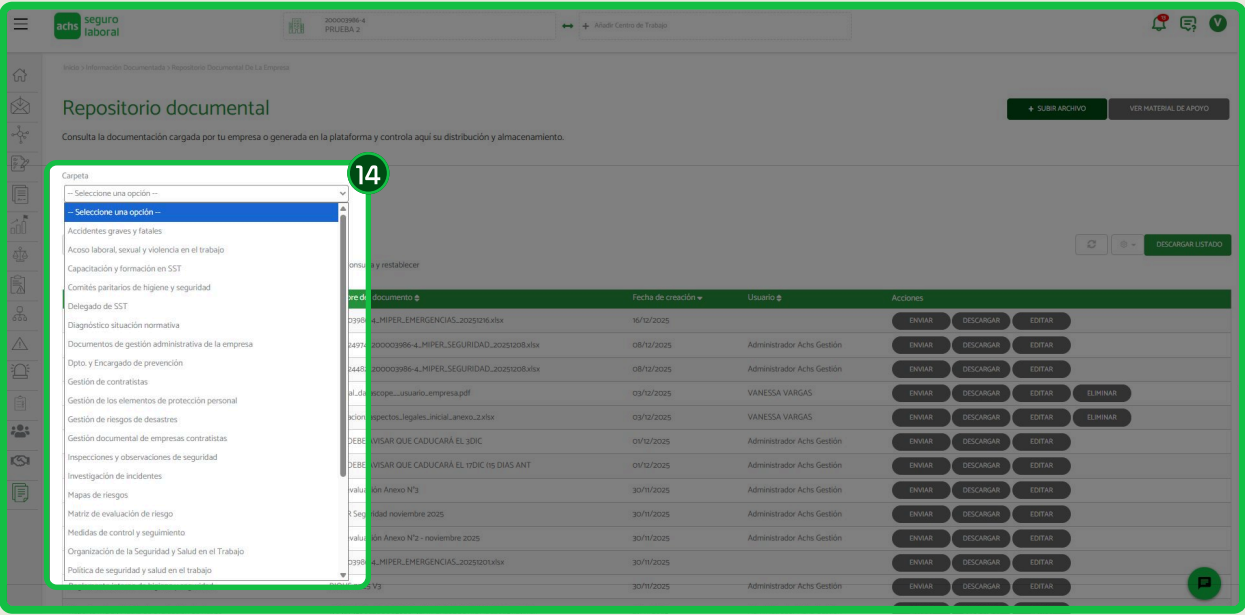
achs seguro laboral

200003986-4
PRUEBA 2

Añadir Centro de Trabajo

V

Inicio / Información Documentada / Repositorio Documental De La Empresa

Repositorio documental

+ SUBIR ARCHIVO

VER MATERIAL DE APOYO

Consulta la documentación cargada por tu empresa o generada en la plataforma y controla aquí su distribución y almacenamiento.

Carpeta

14

-- Seleccione una opción --

-- Seleccione una opción --
Accidentes graves y fatales
Acoso laboral, sexual y violencia en el trabajo
Capacitación y formación en SST
Comités paritarios de higiene y seguridad
Delegado de SST
Diagnóstico situación normativa
Documentos de gestión administrativa de la empresa
Opto. y Encargado de prevención
Gestión de contratistas
Gestión de los elementos de protección personal
Gestión de riesgos de desastres
Gestión documental de empresas contratistas
Inspecciones y observaciones de seguridad
Investigación de incidentes
Mapas de riesgos
Matriz de evaluación de riesgo
Medidas de control y seguimiento
Organización de la Seguridad y Salud en el Trabajo
Política de seguridad y salud en el trabajo

DESCARGAR LISTADO

onsulta y restablecer

| ...re del documento | Fecha de creación | Usuario | Acciones |
|---|---|---|---|
| ...03986-4_MIPER_EMERGENCIAS_20251216.xlsx | 16/12/2025 | | ENVIAR DESCARGAR EDITAR |
| ...2497...200003986-4_MIPER_SEGURIDAD_20251208.xlsx | 08/12/2025 | Administrador Achs Gestión | ENVIAR DESCARGAR EDITAR |
| ...2448...200003986-4_MIPER_SEGURIDAD_20251208.xlsx | 08/12/2025 | Administrador Achs Gestión | ENVIAR DESCARGAR EDITAR |
| ...al_de_scope_usuario_empresa.pdf | 03/12/2025 | VANESSA VARGAS | ENVIAR DESCARGAR EDITAR ELIMINAR |
| ...acion_aspectos_legales_inicial_anexo_2.xlsx | 03/12/2025 | VANESSA VARGAS | ENVIAR DESCARGAR EDITAR ELIMINAR |
| ...DEBE AVISAR QUE CADUCARÁ EL 3DIC | 01/12/2025 | Administrador Achs Gestión | ENVIAR DESCARGAR EDITAR |
| ...DEBE AVISAR QUE CADUCARÁ EL 17DIC (15 DIAS ANT | 01/12/2025 | Administrador Achs Gestión | ENVIAR DESCARGAR EDITAR |
| ...evaluación Anexo N°3 | 30/11/2025 | Administrador Achs Gestión | ENVIAR DESCARGAR EDITAR |
| ...R Seguridad noviembre 2025 | 30/11/2025 | Administrador Achs Gestión | ENVIAR DESCARGAR EDITAR |
| ...evaluación Anexo N°2 - noviembre 2025 | 30/11/2025 | Administrador Achs Gestión | ENVIAR DESCARGAR EDITAR |
| ...03986-4_MIPER_EMERGENCIAS_20251201.xlsx | 30/11/2025 | Administrador Achs Gestión | ENVIAR DESCARGAR EDITAR |
| ...V3 | 30/11/2025 | Administrador Achs Gestión | ENVIAR DESCARGAR EDITAR |